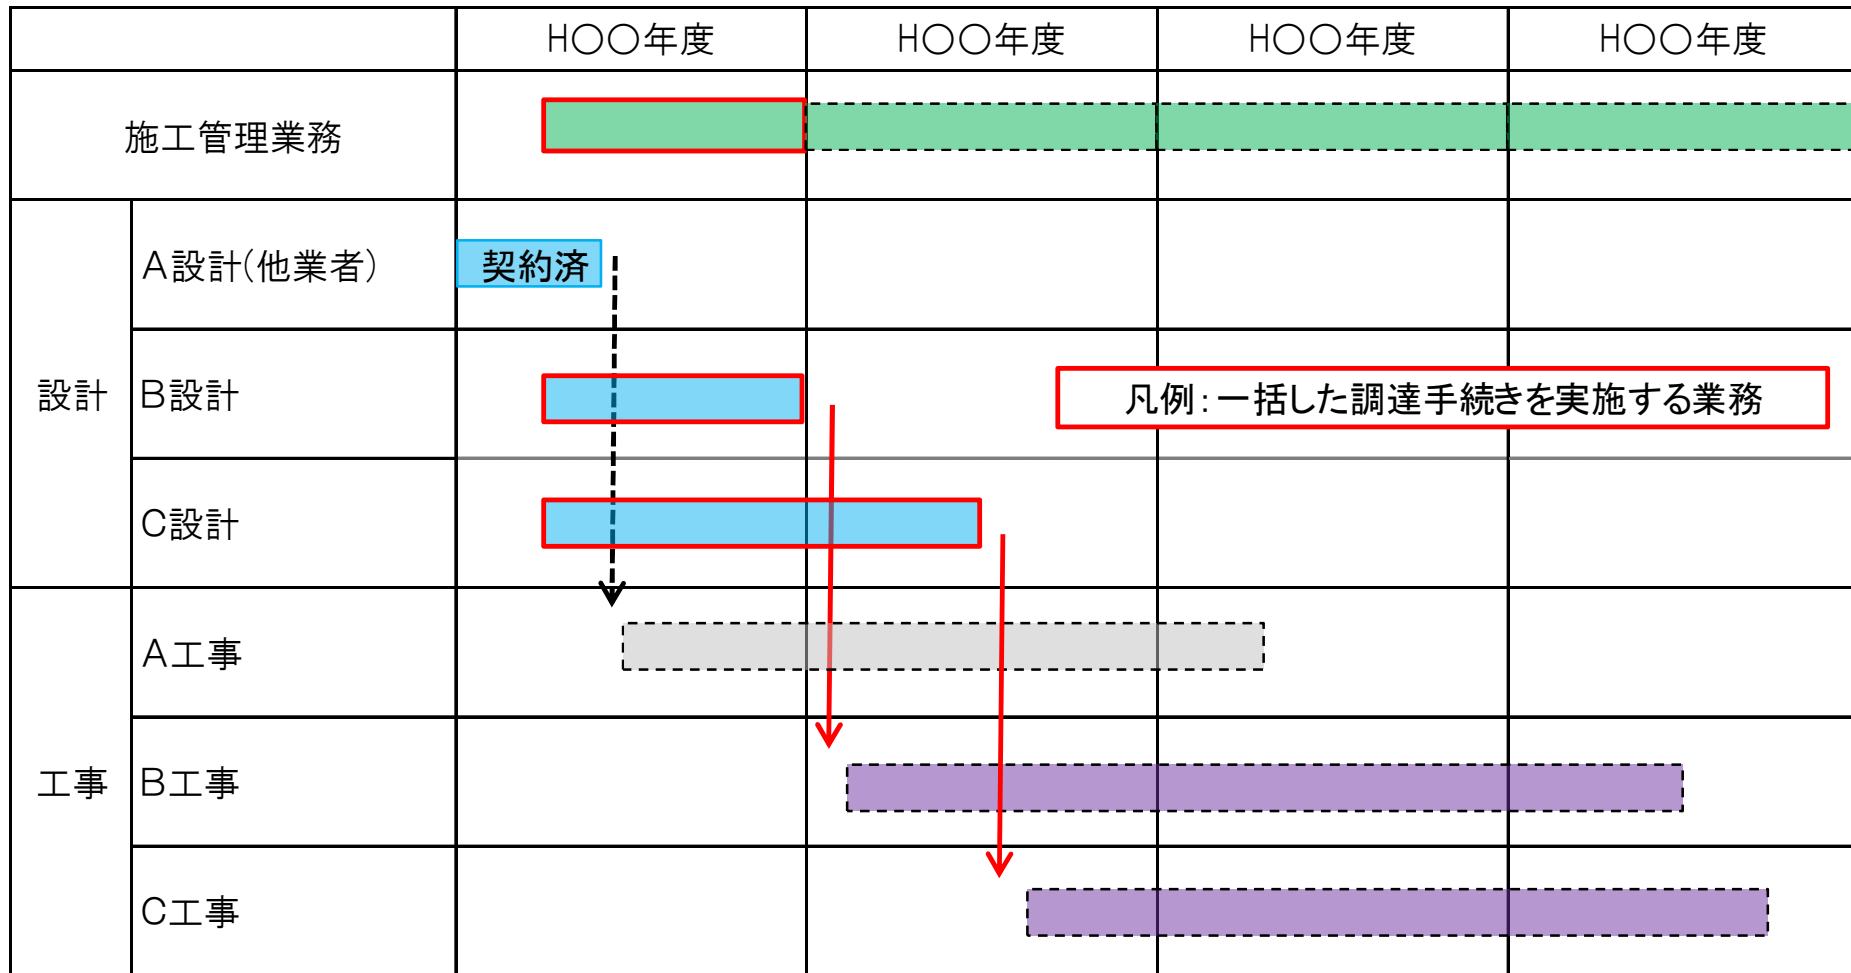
| | | H〇〇年度 | H〇〇年度 | H〇〇年度 | H〇〇年度 |
|---|---|---|---|---|---|
| 施工管理業務 | | | | | |
| 設計 | A設計(他業者) | 契約済 | | | |
| | B設計 | | | 凡例:一括した調達手続きを実施する業務 | |
| | C設計 | | | | |
| 工事 | A工事 | | | | |
| | B工事 | | | | |
| | C工事 | | | | |